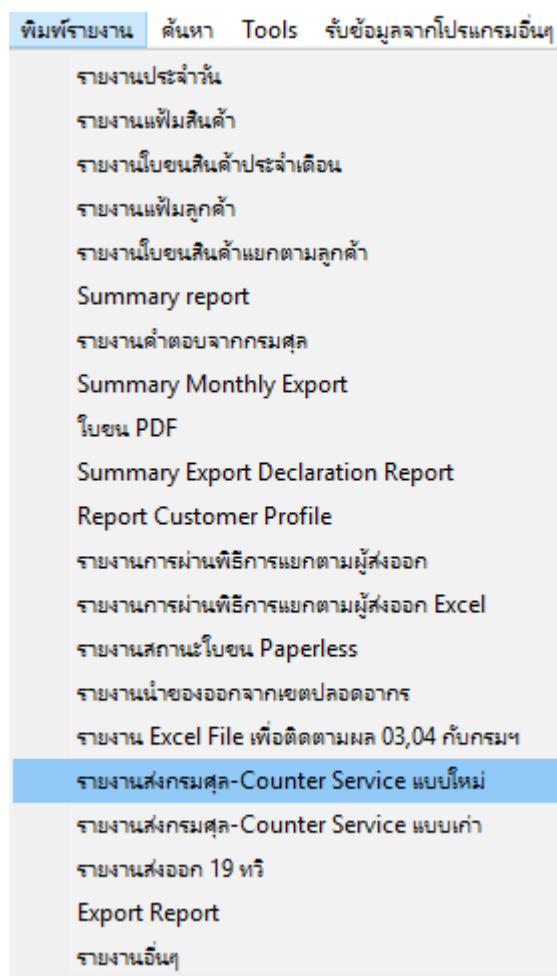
พิมพ์รายงาน ค้นหา Tools รับข้อมูลจากโปรแกรมอื่นๆ

รายงานประจำวัน
รายงานแฟ้มสินค้า
รายงานใบขนสินค้าประจำเดือน
รายงานแฟ้มลูกค้า
รายงานใบขนสินค้าแยกตามลูกค้า
Summary report
รายงานคำตอบจากกรมศุล
Summary Monthly Export
ใบขน PDF
Summary Export Declaration Report
Report Customer Profile
รายงานการผ่านพิธีการแยกตามผู้ส่งออก
รายงานการผ่านพิธีการแยกตามผู้ส่งออก Excel
รายงานสถานะใบขน Paperless
รายงานนำของออกจากเขตปลอดอากร
รายงาน Excel File เพื่อติดตามผล 03,04 กับกรมฯ
รายงานส่งกรมศุล-Counter Service แบบใหม่
รายงานส่งกรมศุล-Counter Service แบบเก่า
รายงานส่งออก 19 ทวิ
Export Report
รายงานอื่นๆ